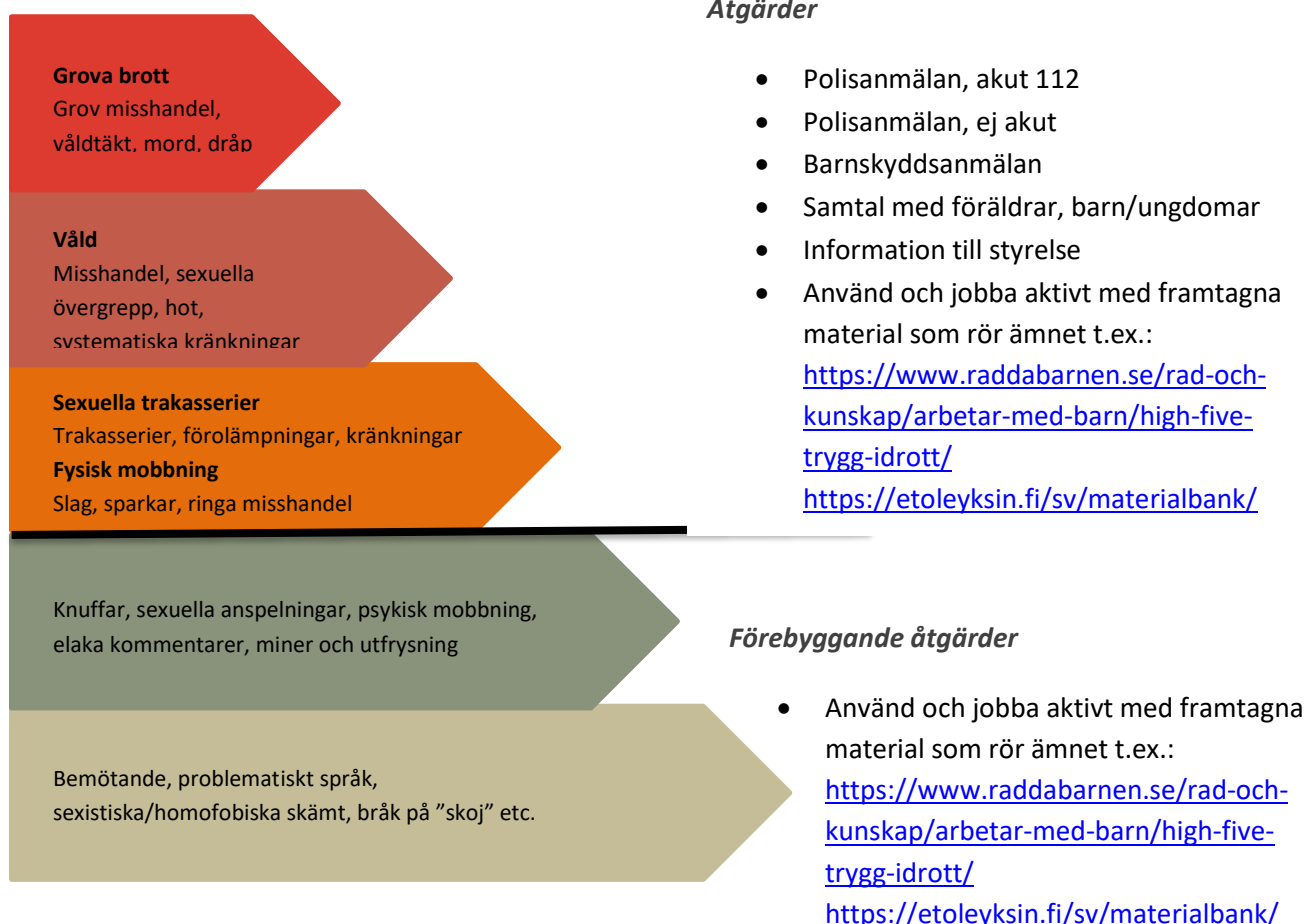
Grova brott
Grov misshandel, våldtäkt, mord, dråp

Våld
Misshandel, sexuella övergrepp, hot, systematiska kränkningar

Sexuella trakasserier
Trakasserier, förolämpningar, kränkningar
Fysisk mobbning
Slag, sparkar, ringa misshandel

Knuffar, sexuella anspelningar, psykisk mobbning, elaka kommentarer, miner och utfrysning

Bemötande, problematiskt språk, sexistiska/homofobiska skämt, bråk på ”skoj” etc.

Åtgärder

- Polisanmälan, akut 112
- Polisanmälan, ej akut
- Barnskyddsanmälan
- Samtal med föräldrar, barn/ungdomar
- Information till styrelse
- Använd och jobba aktivt med framtagna material som rör ämnet t.ex.: https://www.raddabarnen.se/rad-och-kunskap/arbetar-med-barn/high-five-trygg-idrott/ https://etoleyksin.fi/sv/materialbank/

Förebyggande åtgärder

- Använd och jobba aktivt med framtagna material som rör ämnet t.ex.: https://www.raddabarnen.se/rad-och-kunskap/arbetar-med-barn/high-five-trygg-idrott/ https://etoleyksin.fi/sv/materialbank/